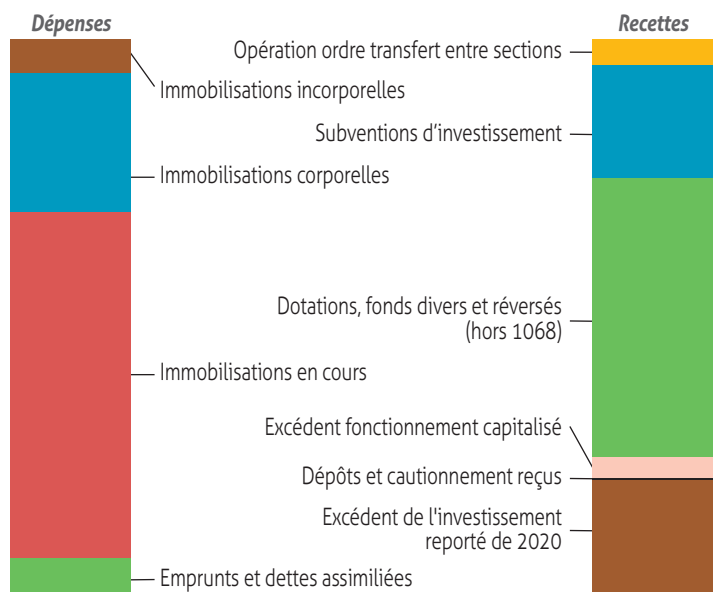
Dépenses

Immobilisations incorporelles

Immobilisations corporelles

Immobilisations en cours

Emprunts et dettes assimiliées

Recettes

Opération ordre transfert entre sections

Subventions d'investissement

Dotations, fonds divers et réversés (hors 1068)

Excédent fonctionnement capitalisé

Dépôts et cautionnement reçus

Excédent de l'investissement reporté de 2020